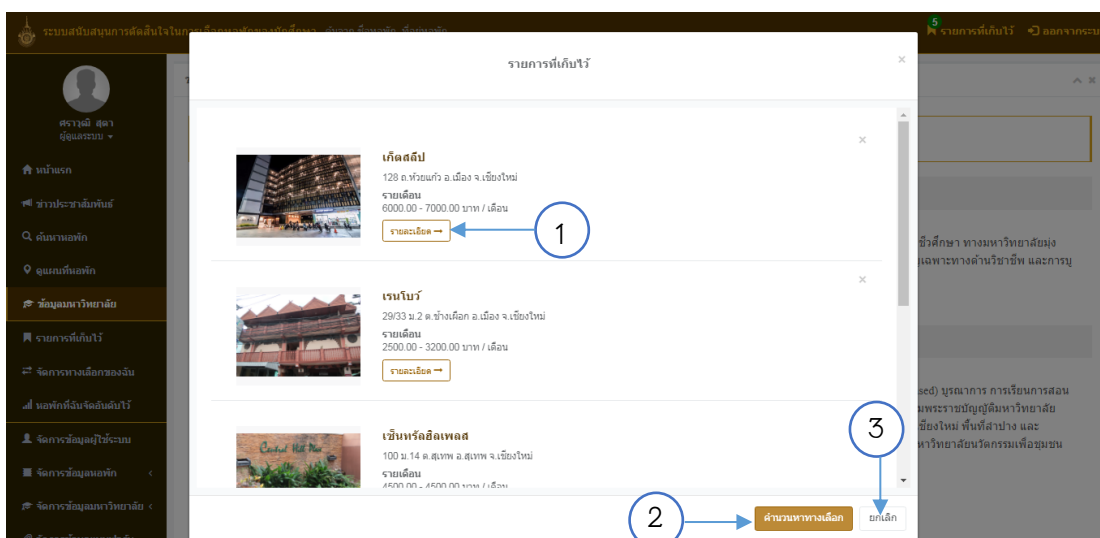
ระบบสนับสนุนการตัดสินใจในการเลือกหอพักของนักศึกษา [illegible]
5 รายการที่เก็บไว้ ออกจากระบบ

ศราวุฒิ สุดา
ผู้ดูแลระบบ

หน้าแรก
ข่าวประชาสัมพันธ์
ค้นหาหอพัก
ดูแผนที่หอพัก
ข้อมูลมหาวิทยาลัย
รายการที่เก็บไว้
จัดการทางเลือกของฉัน
หอพักที่ฉันจัดอันดับไว้
จัดการข้อมูลผู้ใช้ระบบ
จัดการข้อมูลหอพัก
จัดการข้อมูลมหาวิทยาลัย

รายการที่เก็บไว้

เก็ตสลีป
128 ถ.ห้วยแก้ว อ.เมือง จ.เชียงใหม่
รายเดือน
6000.00 - 7000.00 บาท / เดือน
รายละเอียด

1

เรนโบว์
29/33 ม.2 ต.ช้างเผือก อ.เมือง จ.เชียงใหม่
รายเดือน
2500.00 - 3200.00 บาท / เดือน
รายละเอียด

เซ็นทรัลฮิลเพลส
100 ม.14 ต.สุเทพ อ.สุเทพ จ.เชียงใหม่
รายเดือน
4500.00 - 4500.00 บาท / เดือน

Central Hill Place

3

2

คำนวณหาทางเลือก
ยกเลิก

ชีวิตศึกษา ทางมหาวิทยาลัยมุ่ง
มุ่งเฉพาะทางด้านวิชาชีพ และการบู

sed) บูรณาการ การเรียนการสอน
มพระราชบัญญัติมหาวิทยาลัย
ชียงใหม่ พื้นที่ลำปาง และ
หาวิทยาลัยนวัตกรรมเพื่อชุมชน